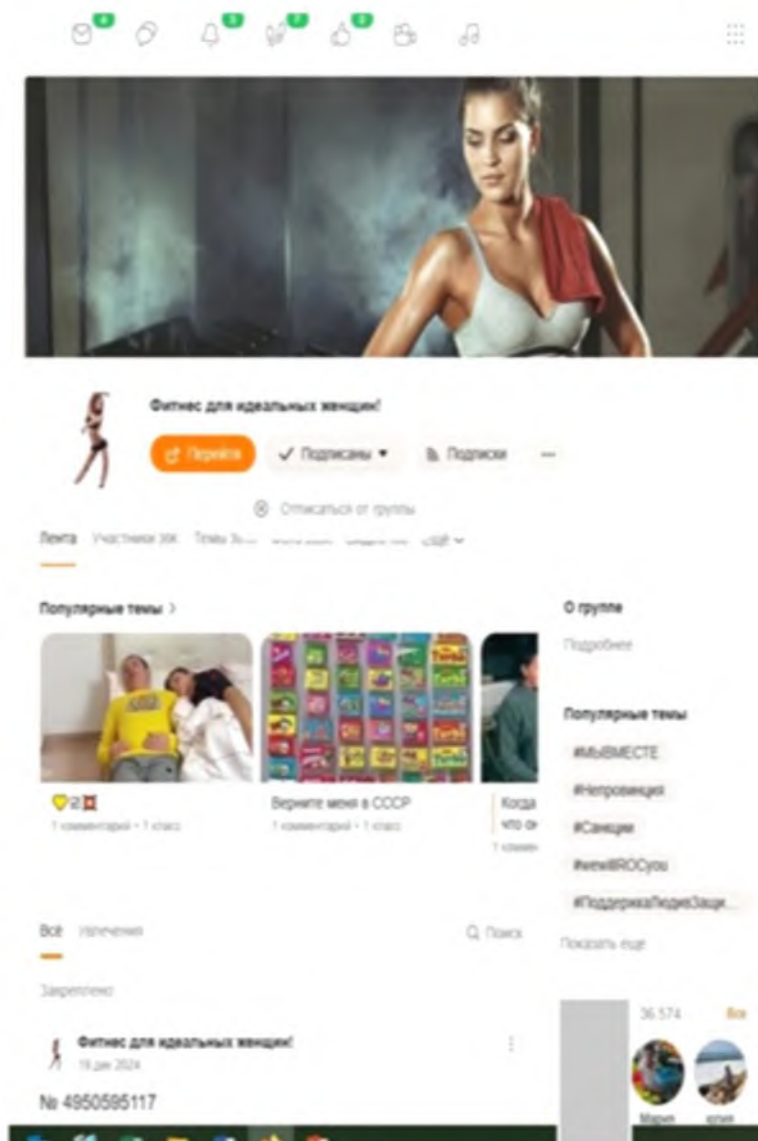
Фитнес для идеальных женщин!

Перейти
Подписаны
Подписки
···

Отписаться от группы

Лента Участники 39К Темы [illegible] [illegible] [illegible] Ещё

Популярные темы

2

Верните меня в СССР
1 комментарий • 1 класс

1 комментарий • 1 класс

Когда что о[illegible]

О группе
Подробнее

Популярные темы
#МыВМЕСТЕ
#Непровинция
#Санкции
#wewillROCyou
#ПоддержкаЛюдейЗащи...
Показать еще

Всё Увлечения
Поиск

Закреплено

Фитнес для идеальных женщин!
19 дек 2024

№ 4950595117

36 574 Все
Мария юлия